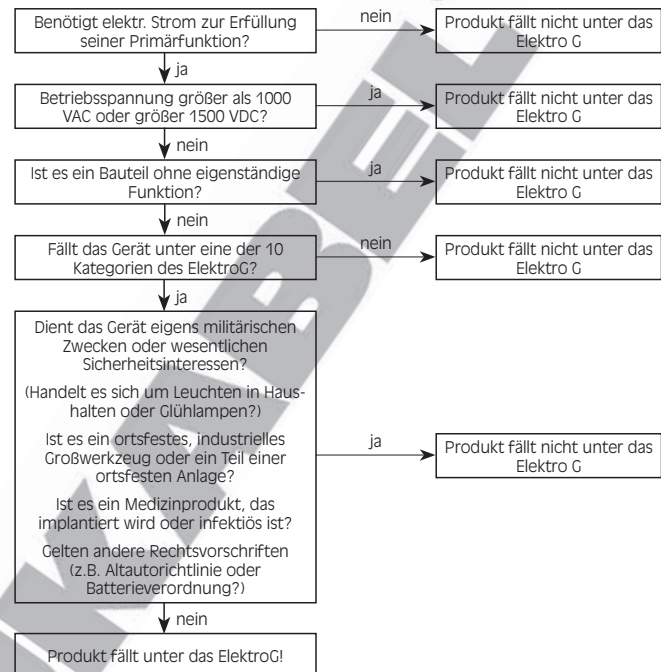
Benötigt elektr. Strom zur Erfüllung seiner Primärfunktion?

nein

Produkt fällt nicht unter das Elektro G

ja

Betriebsspannung größer als 1000 VAC oder größer 1500 VDC?

ja

Produkt fällt nicht unter das Elektro G

nein

Ist es ein Bauteil ohne eigenständige Funktion?

ja

Produkt fällt nicht unter das Elektro G

nein

Fällt das Gerät unter eine der 10 Kategorien des ElektroG?

nein

Produkt fällt nicht unter das Elektro G

ja

Dient das Gerät eigens militärischen Zwecken oder wesentlichen Sicherheitsinteressen?

(Handelt es sich um Leuchten in Haushalten oder Glühlampen?)

Ist es ein ortsfestes, industrielles Großwerkzeug oder ein Teil einer ortsfesten Anlage?

Ist es ein Medizinprodukt, das implantiert wird oder infektiös ist?

Gelten andere Rechtsvorschriften (z.B. Altautorichtlinie oder Batterieverordnung?)

ja

Produkt fällt nicht unter das Elektro G

nein

Produkt fällt unter das ElektroG!